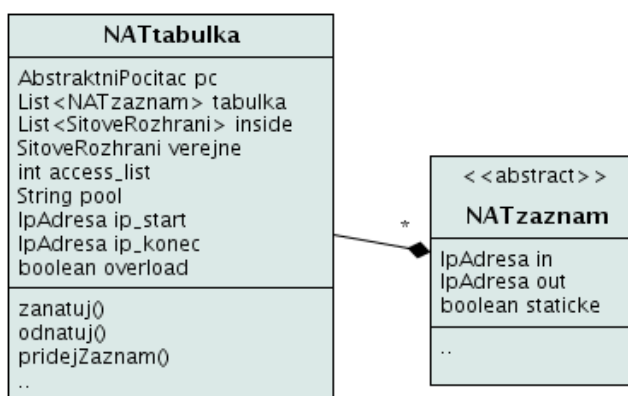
NATtabulka

AbstraktniPocitac pc
List<NATzaznam> tabulka
List<SitoveRozhrani> inside
SitoveRozhrani verejne
int access_list
String pool
IpAdresa ip_start
IpAdresa ip_konec
boolean overload

zanatuj()
odnatuj()
pridejZaznam()
..

*

<<abstract>>
NATzaznam

IpAdresa in
IpAdresa out
boolean staticke

..